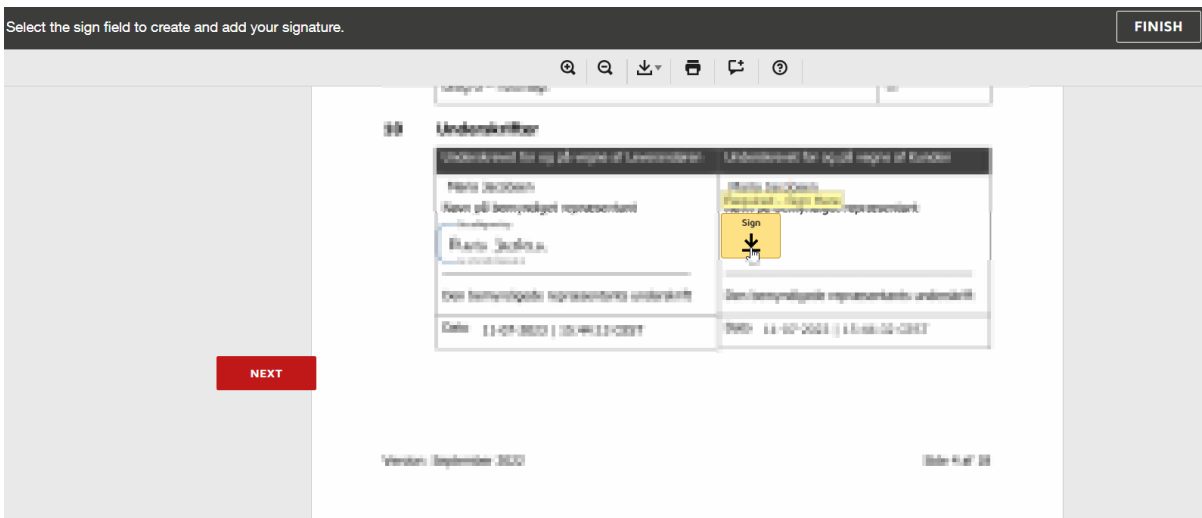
Select the sign field to create and add your signature.

FINISH

10 Underskrifter

| Underskrevet for og på vegne af Leverandøren: | Underskrevet for og på vegne af Kunden: |
|---|---|
| Hans Jacobsen | Mette Jacobsen |
| Navn på befuldmægtiget repræsentant | Required - Sign Here Navn på befuldmægtiget repræsentant |
| Hans Jacobsen | Sign |
| Den befuldmægtigede repræsentants underskrift | Den befuldmægtigede repræsentants underskrift |
| Dato: 11-07-2023 \| 10:49:13 CEST | Dato: 11-07-2023 \| 11:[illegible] CEST |

NEXT

Version: September 2022

Side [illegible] af 18